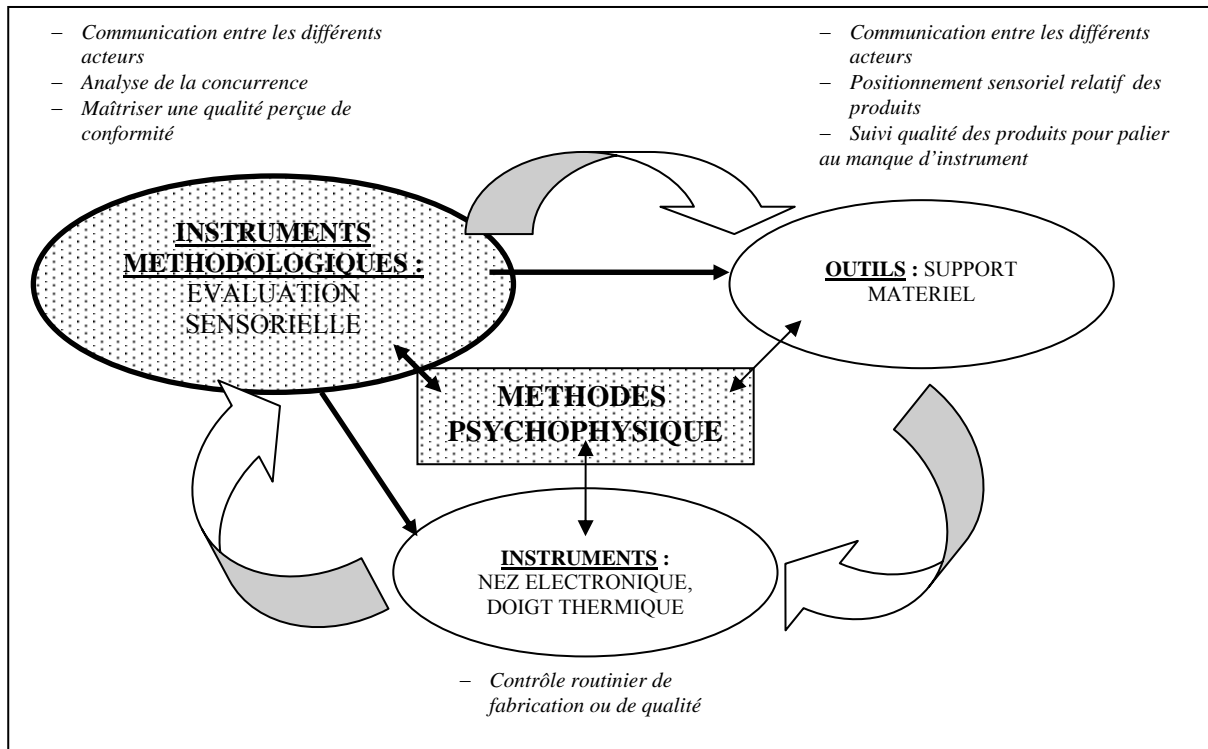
– Communication entre les différents acteurs
– Analyse de la concurrence
– Maîtriser une qualité perçue de conformité

– Communication entre les différents acteurs
– Positionnement sensoriel relatif des produits
– Suivi qualité des produits pour palier au manque d'instrument

INSTRUMENTS METHODOLOGIQUES : EVALUATION SENSORIELLE

OUTILS : SUPPORT MATERIEL

METHODES PSYCHOPHYSIQUE

INSTRUMENTS : NEZ ELECTRONIQUE, DOIGT THERMIQUE

– Contrôle routinier de fabrication ou de qualité